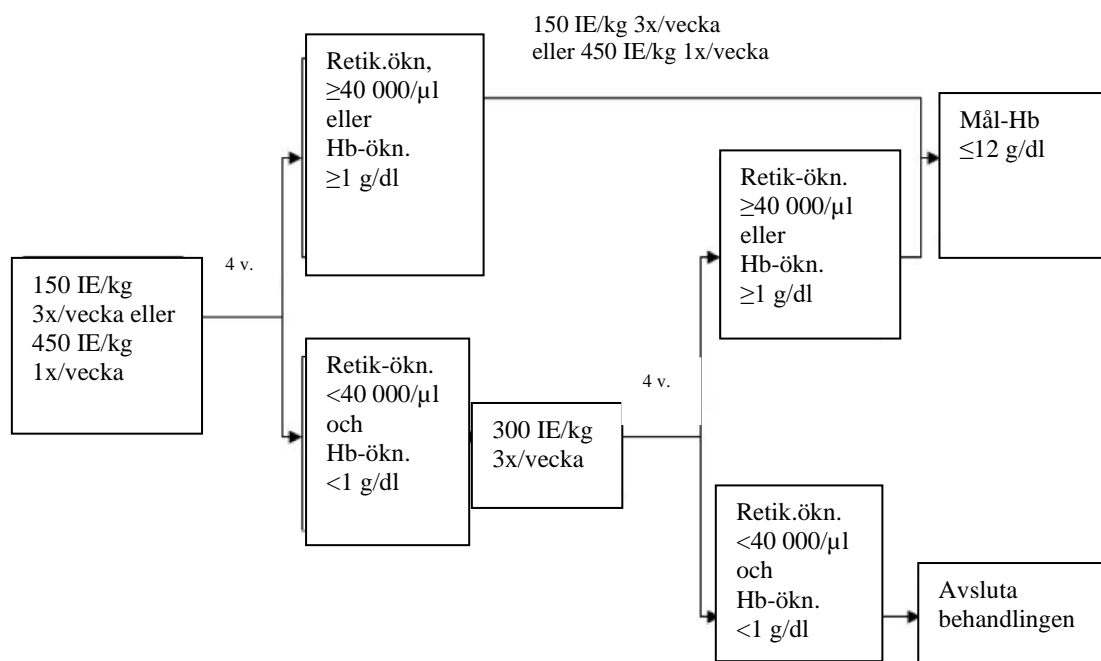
150 IE/kg 3x/vecka eller 450 IE/kg 1x/vecka

4 v.

Retik.ökn, ≥40 000/µl eller Hb-ökn. ≥1 g/dl

150 IE/kg 3x/vecka eller 450 IE/kg 1x/vecka

Mål-Hb ≤12 g/dl

Retik-ökn. <40 000/µl och Hb-ökn. <1 g/dl

300 IE/kg 3x/vecka

4 v.

Retik-ökn. ≥40 000/µl eller Hb-ökn. ≥1 g/dl

Retik.ökn. <40 000/µl och Hb-ökn. <1 g/dl

Avsluta behandlingen